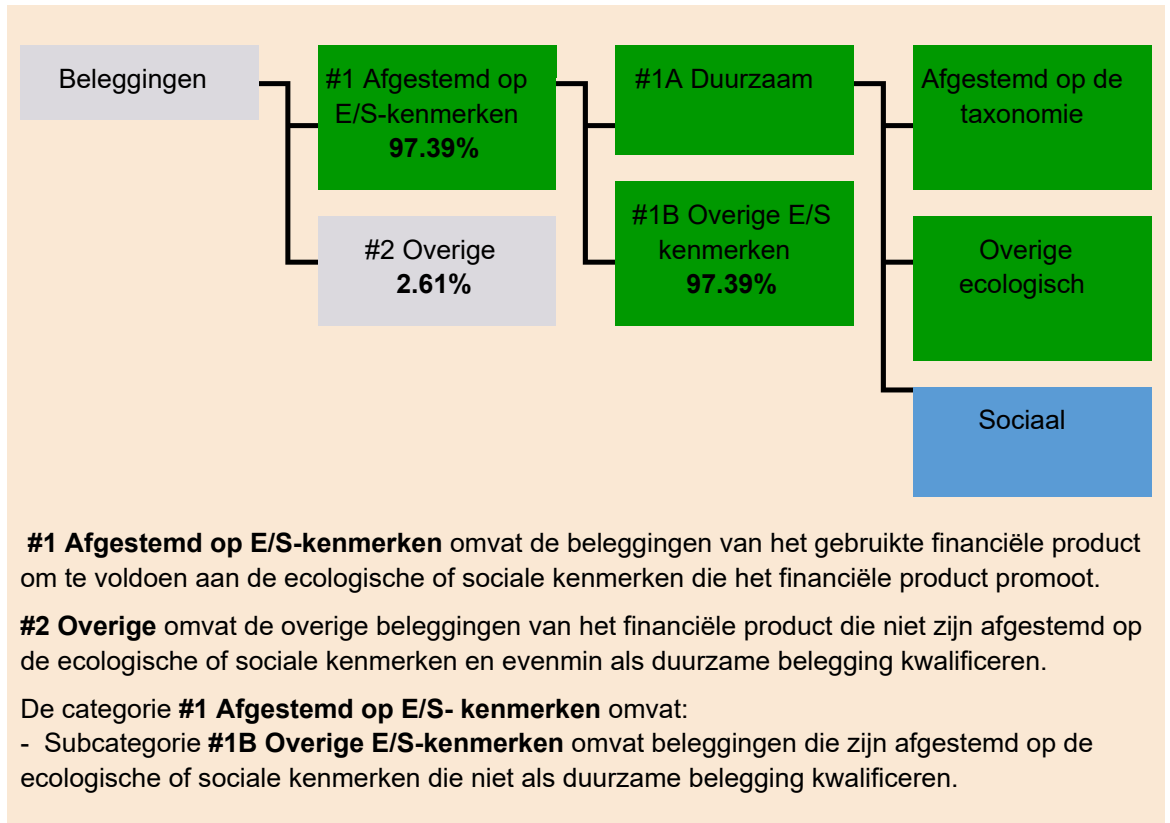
Beleggingen

#1 Afgestemd op E/S-kenmerken
**97.39%**

#2 Overige
**2.61%**

#1A Duurzaam

#1B Overige E/S kenmerken
**97.39%**

Afgestemd op de taxonomie

Overige ecologisch

Sociaal

**#1 Afgestemd op E/S-kenmerken** omvat de beleggingen van het gebruikte financiële product om te voldoen aan de ecologische of sociale kenmerken die het financiële product promoot.

**#2 Overige** omvat de overige beleggingen van het financiële product die niet zijn afgestemd op de ecologische of sociale kenmerken en evenmin als duurzame belegging kwalificeren.

De categorie **#1 Afgestemd op E/S- kenmerken** omvat:
- Subcategorie **#1B Overige E/S-kenmerken** omvat beleggingen die zijn afgestemd op de ecologische of sociale kenmerken die niet als duurzame belegging kwalificeren.